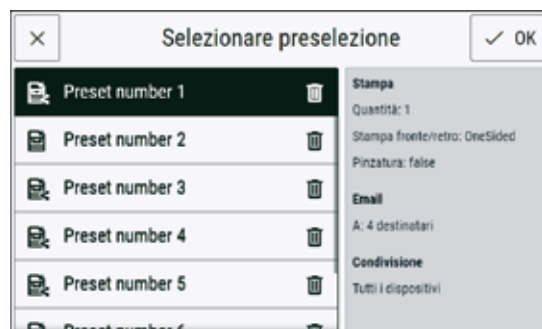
×

Selezionare preselezione

✓ OK

Preset number 1

Preset number 2

Preset number 3

Preset number 4

Preset number 5

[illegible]

Stampa

Quantità: 1

Stampa fronte/retro: OneSided

Pinzatura: false

Email

A: 4 destinatari

Condivisione

Tutti i dispositivi